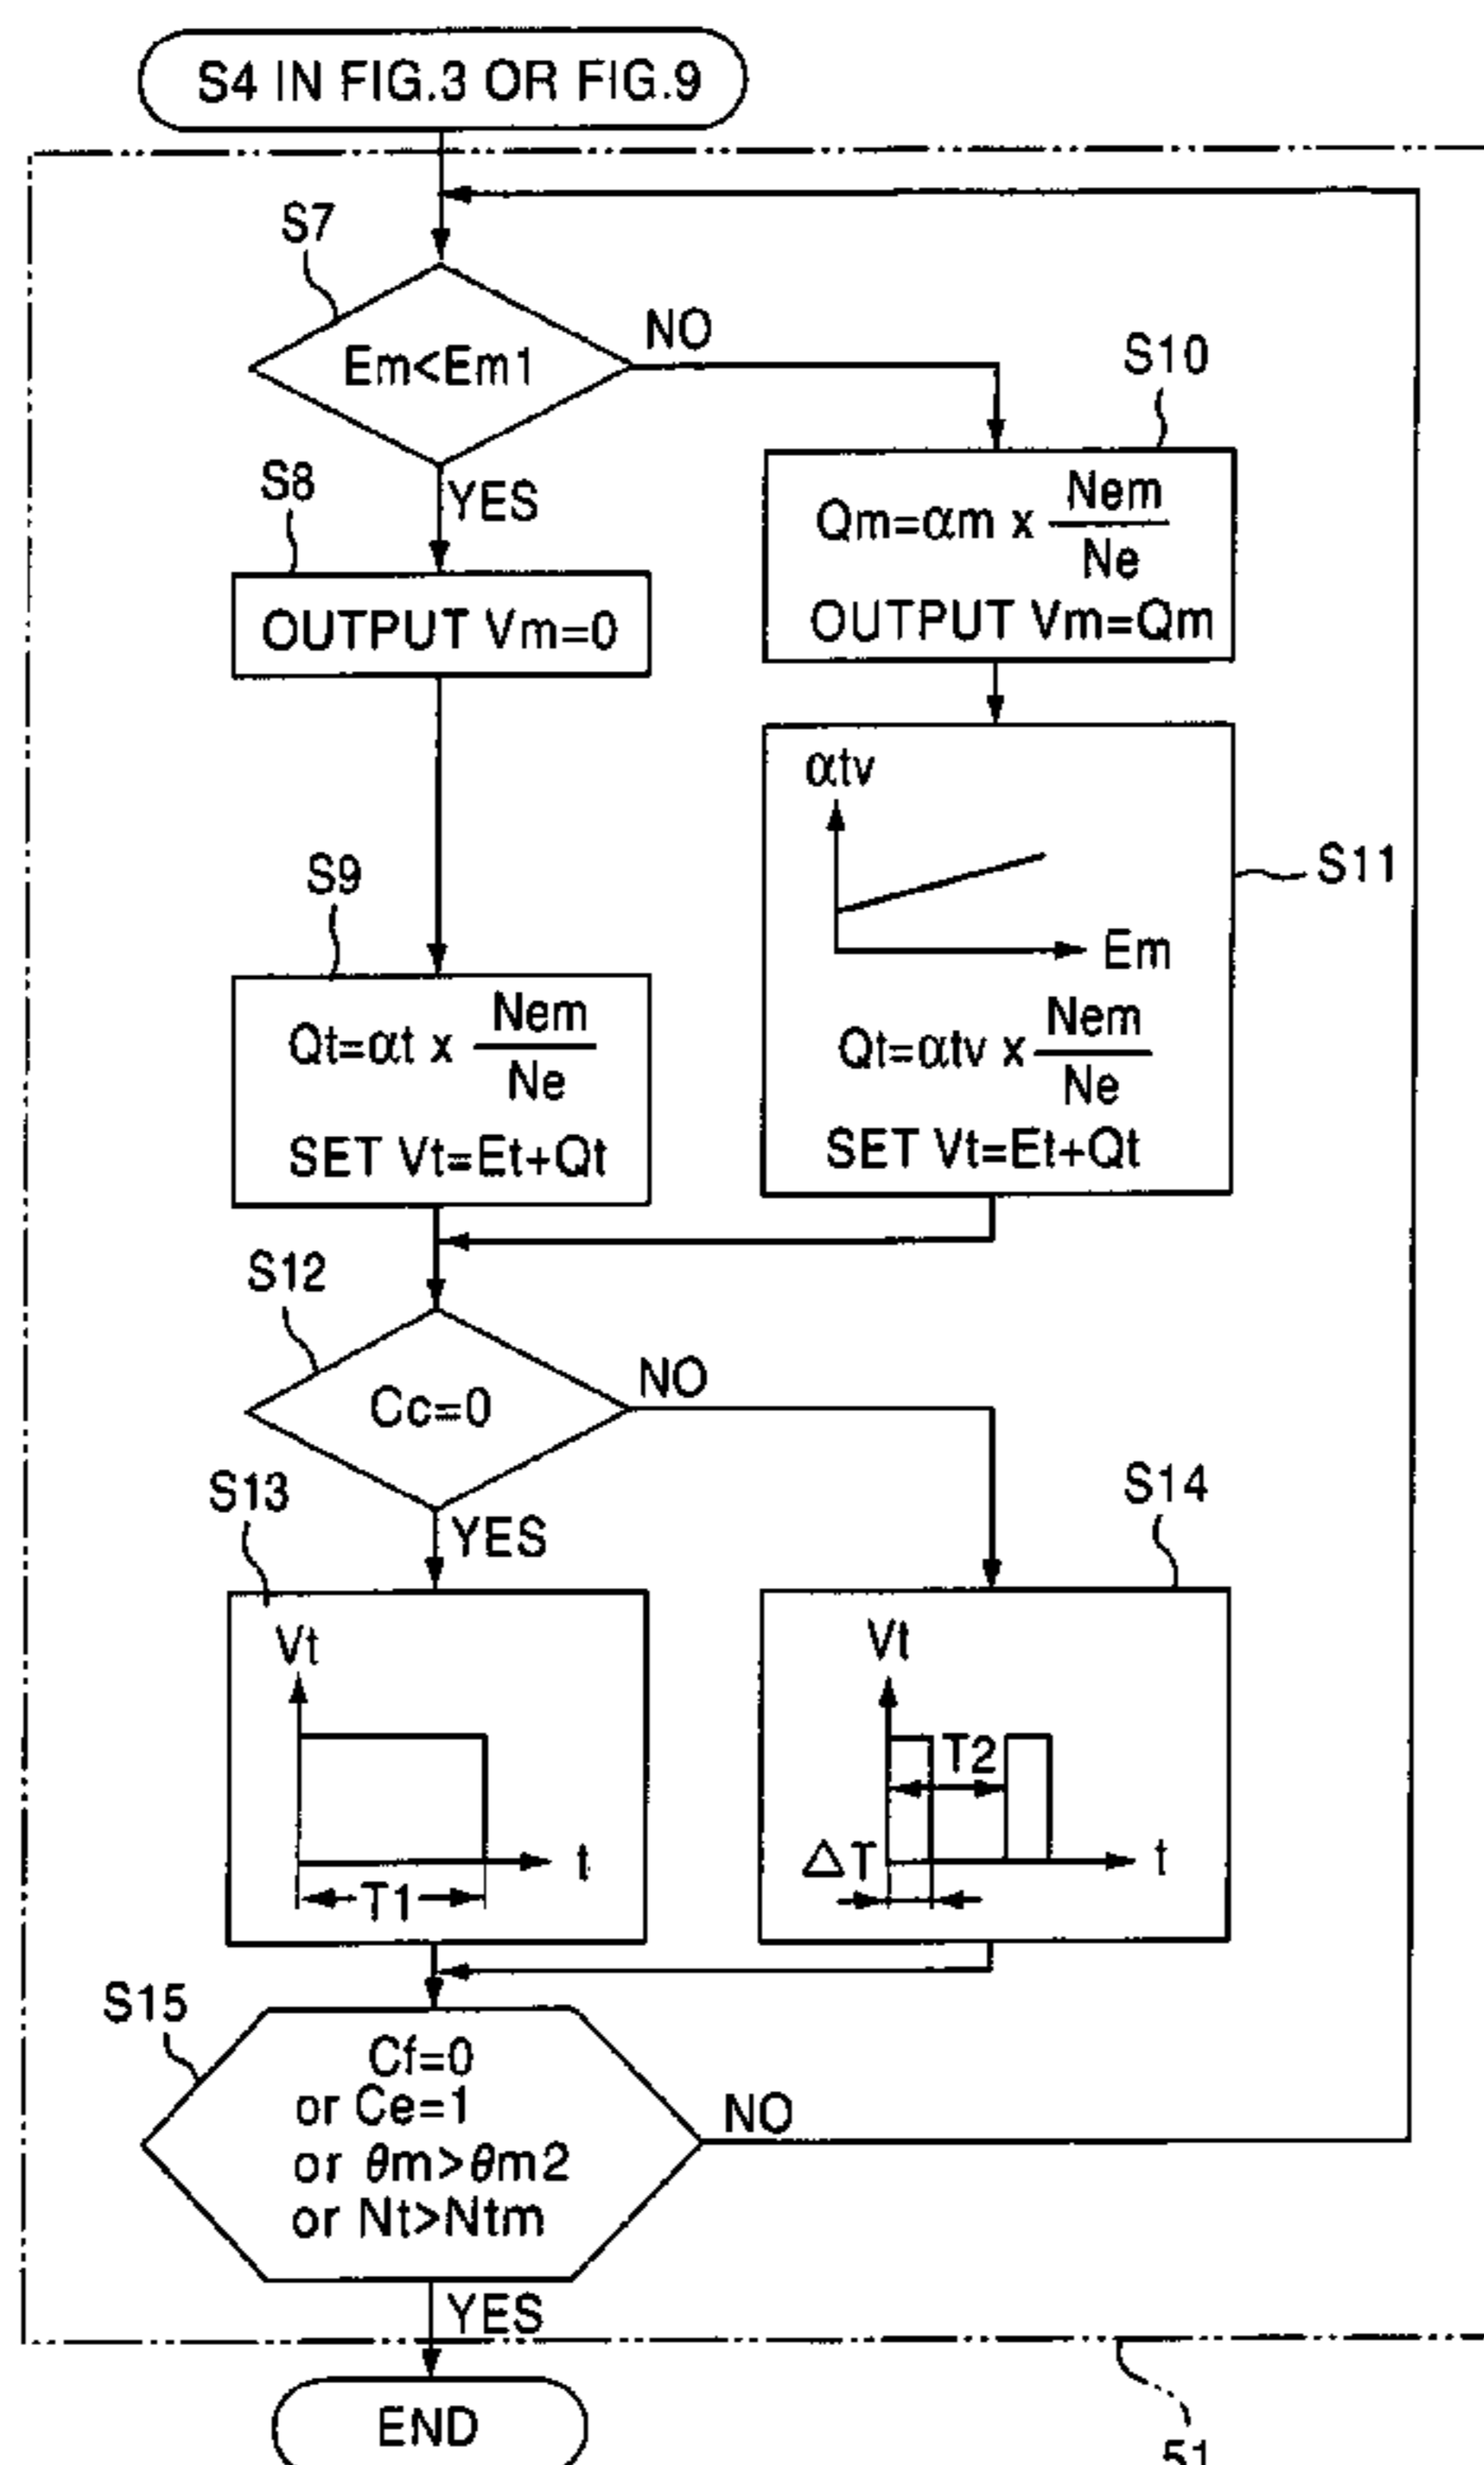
S4 IN FIG.3 OR FIG.9

S7

Em<Em1

NO

S10

$Qm=\alpha m \times \frac{Nem}{Ne}$

OUTPUT Vm=Qm

S8

YES

OUTPUT Vm=0

$\alpha tv$

Em

S11

$Qt=\alpha tv \times \frac{Nem}{Ne}$

SET Vt=Et+Qt

S9

$Qt=\alpha t \times \frac{Nem}{Ne}$

SET Vt=Et+Qt

S12

Cc=0

NO

S13

YES

S14

Vt

t

T1

Vt

T2

$\Delta T$

t

S15

Cf=0
or Ce=1
or $\theta m>\theta m2$
or Nt>Ntm

NO

YES

END

51